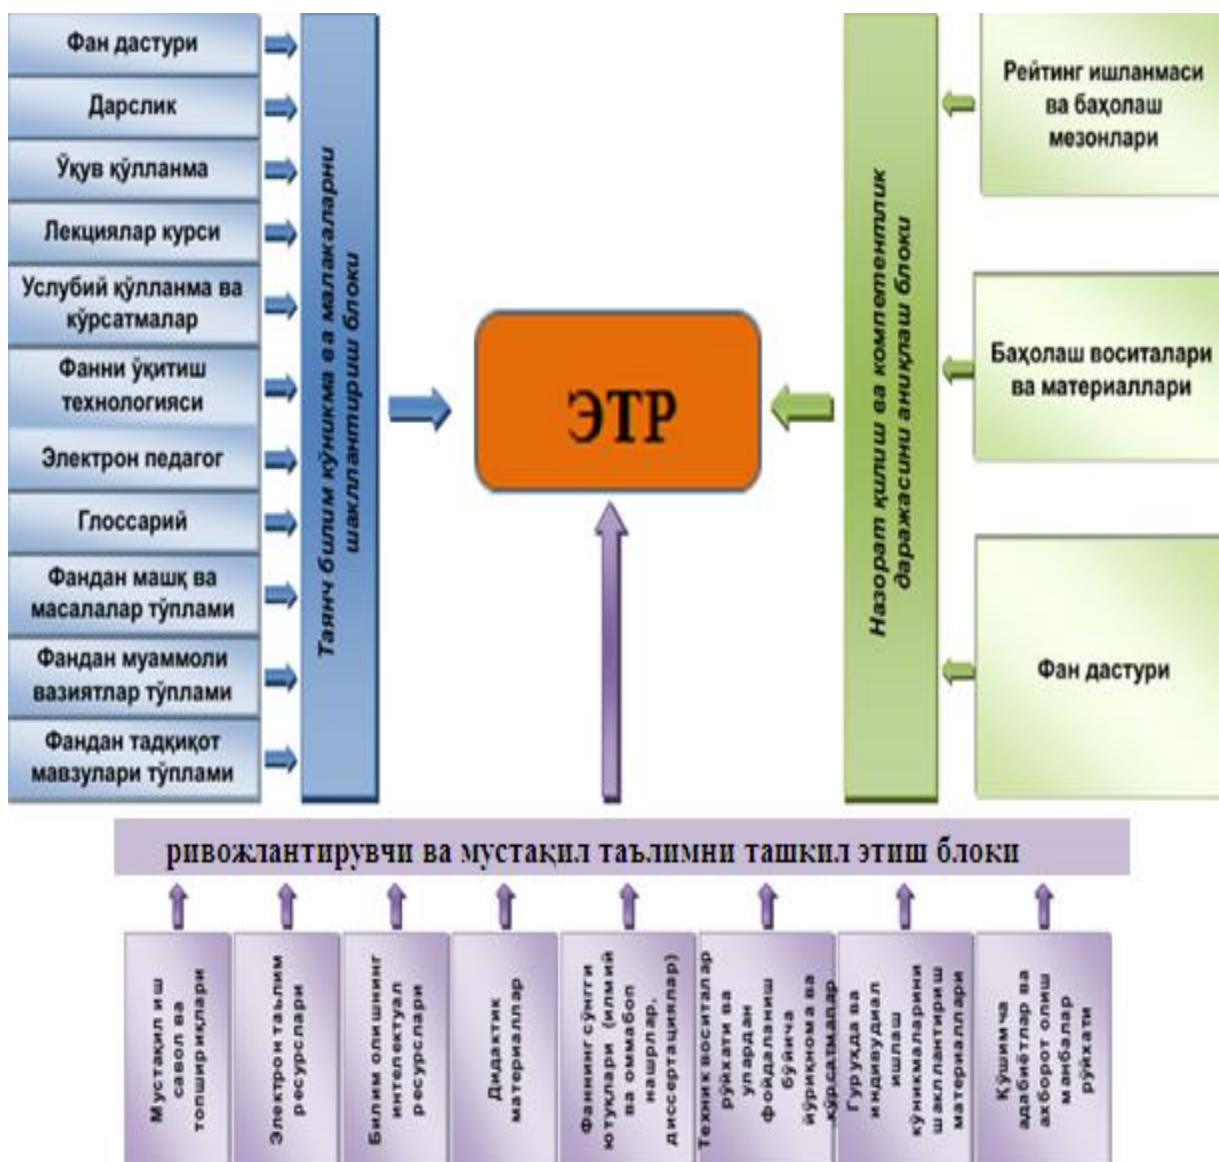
Фан дастури

Дарслик

Ўқув қўлланма

Лекциялар курси

Услубий қўлланма ва кўрсатмалар

Фанни ўқитиш технологияси

Электрон педагог

Глоссарий

Фандан машқ ва масалалар тўплами

Фандан муаммоли вазиятлар тўплами

Фандан тадқиқот мавзулари тўплами

Таянч билим кўникма ва малакаларни шакллантириш блоки

ЭТР

Назорат қилиш ва компетентлик даражасини аниқлаш блоки

Рейтинг ишланмаси ва баҳолаш мезонлари

Баҳолаш воситалари ва материаллари

Фан дастури

ривожлантирувчи ва мустақил таълимни ташкил этиш блоки

Мустақил иш савол ва топшириқлари

Электрон таълим ресурслари

Билим олишнинг интеллектуал ресурслари

Дидактик материаллар

Фаннинг сўнгги ютуқлари (илмий ва оммабоп нашрлар, диссертациялар)

Техник воситалар рўйхати ва улардан фойдаланиш бўйича йўриқнома ва кўрсатмалар

Гуруҳда ва индивидуал ишлаш кўникмаларини шакллантириш материаллари

Қўшимча адабиётлар ва ахборот олиш манбалар рўйхати